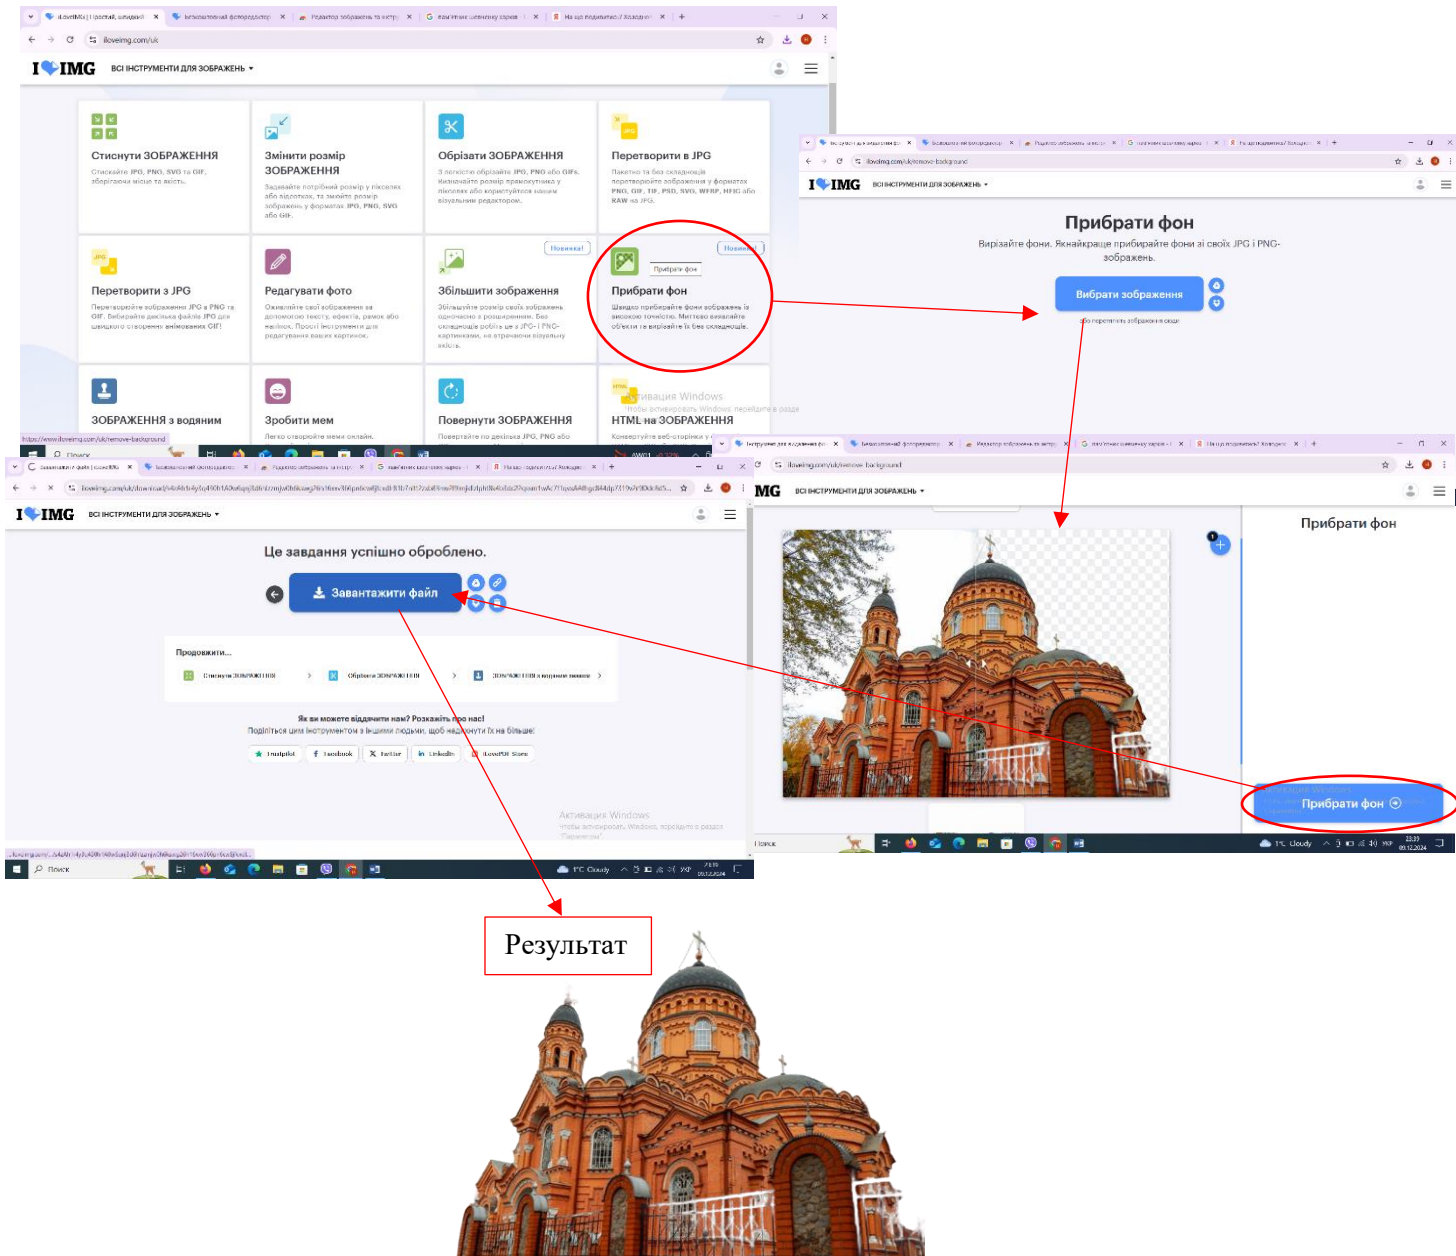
iloveimg.com/uk

I ❤ IMG ВСІ ІНСТРУМЕНТИ ДЛЯ ЗОБРАЖЕНЬ ▾

Стиснути ЗОБРАЖЕННЯ
Стискайте JPG, PNG, SVG та GIF, зберігаючи місце та якість.

Змінити розмір ЗОБРАЖЕННЯ
Задавайте потрібний розмір у пікселях або відсотках, та змініть розмір зображень у форматах JPG, PNG, SVG або GIF.

Обрізати ЗОБРАЖЕННЯ
З легкістю обрізайте JPG, PNG або GIFs. Визначайте розмір прямокутника у пікселях або користуйтесь нашим візуальним редактором.

Перетворити в JPG
Пакетно та без складнощів перетворюйте зображення у форматах PNG, GIF, TIF, PSD, SVG, WEBP, HEIC або RAW на JPG.

Перетворити з JPG
Перетворюйте зображення JPG в PNG та GIF. Вибирайте декілька файлів JPG для швидкого створення анімованих GIF!

Редагувати фото
Оживляйте свої зображення за допомогою тексту, ефектів, рамок або наліпок. Прості інструменти для редагування ваших картинок.

Новинка!
Збільшити зображення
Збільшуйте розмір своїх зображень одночасно з розширенням. Без складнощів робіть це з JPG- і PNG-картинками, не втрачаючи візуальну якість.

Новинка!
Прибрати фон
Прибрати фон
Швидко прибирайте фони зображень із високою точністю. Миттєво визначайте об'єкти та вирізайте їх без складнощів.

ЗОБРАЖЕННЯ з водяним

Зробити мем
Легко створюйте меми онлайн.

Повернути ЗОБРАЖЕННЯ
Повертайте по декілька JPG, PNG або

HTML на ЗОБРАЖЕННЯ
Конвертуйте веб-сторінки у

Активация Windows
Чтобы активировать Windows, перейдите в разде

https://www.iloveimg.com/uk/remove-background

iloveimg.com/uk/remove-background

I ❤ IMG ВСІ ІНСТРУМЕНТИ ДЛЯ ЗОБРАЖЕНЬ ▾

Прибрати фон
Вирізайте фони. Якнайкраще прибирайте фони зі своїх JPG і PNG-зображень.

Вибрати зображення
або перетягніть зображення сюди

I ❤ IMG ВСІ ІНСТРУМЕНТИ ДЛЯ ЗОБРАЖЕНЬ ▾

Це завдання успішно оброблено.

Завантажити файл

Продовжити...
Стиснути ЗОБРАЖЕННЯ
Обрізати ЗОБРАЖЕННЯ
ЗОБРАЖЕННЯ з водяним знаком

Як ви можете віддячити нам? Розкажіть про нас!
Поділіться цим інструментом з іншими людьми, щоб надихнути їх на більше!

Trustpilot Facebook Twitter LinkedIn iLovePDF Store

Активация Windows
Чтобы активировать Windows, перейдите в раздел "Параметры".

Поиск
1°C Cloudy

iloveimg.com/uk/remove-background

IMG ВСІ ІНСТРУМЕНТИ ДЛЯ ЗОБРАЖЕНЬ ▾

Прибрати фон

Прибрати фон

1°C Cloudy УКР

Результат